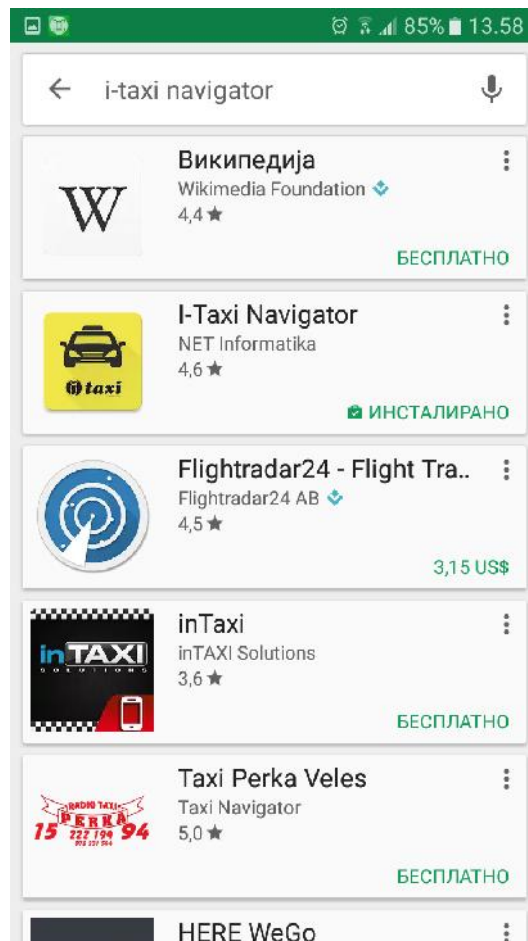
85% 13.58

i-taxi navigator

W

Википедија
Wikimedia Foundation
4,4 ★
БЕСПЛАТНО

taxi

I-Taxi Navigator
NET Informatika
4,6 ★
ИНСТАЛИРАНО

Flightradar24 - Flight Tra..
Flightradar24 AB
4,5 ★
3,15 US$

inTAXI

inTaxi
inTAXI Solutions
3,6 ★
БЕСПЛАТНО

RADIO TAXI PERKA 15 222 194 94

Taxi Perka Veles
Taxi Navigator
5,0 ★
БЕСПЛАТНО

HERE WeGo